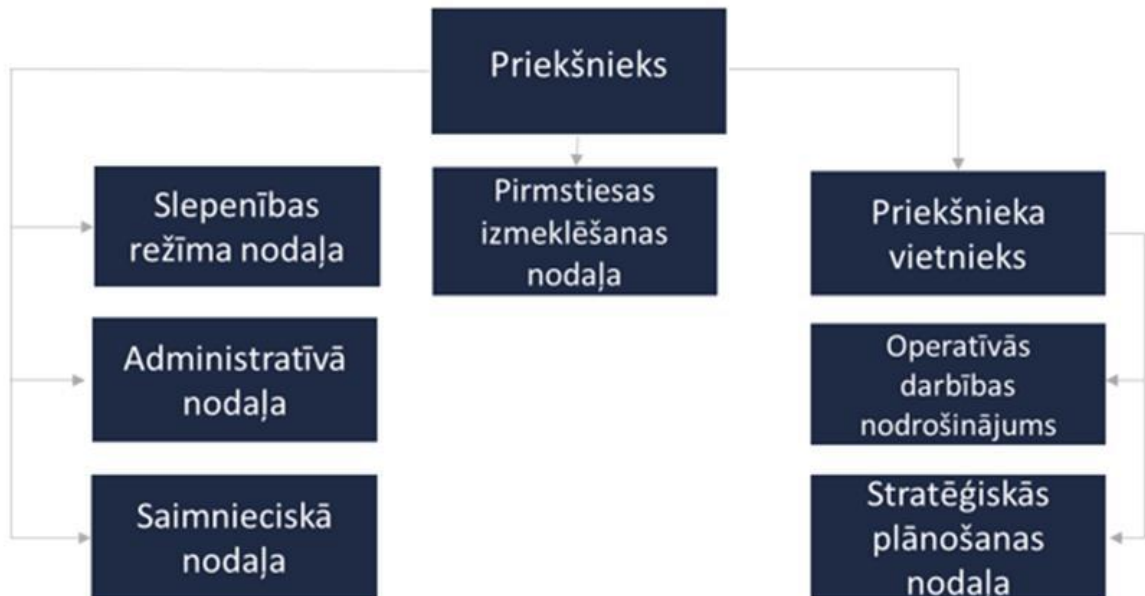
Priekšnieks

Slepenības režīma nodaļa

Pirmstiesas izmeklēšanas nodaļa

Priekšnieka vietnieks

Administratīvā nodaļa

Operatīvās darbības nodrošinājums

Saimnieciskā nodaļa

Stratēģiskās plānošanas nodaļa